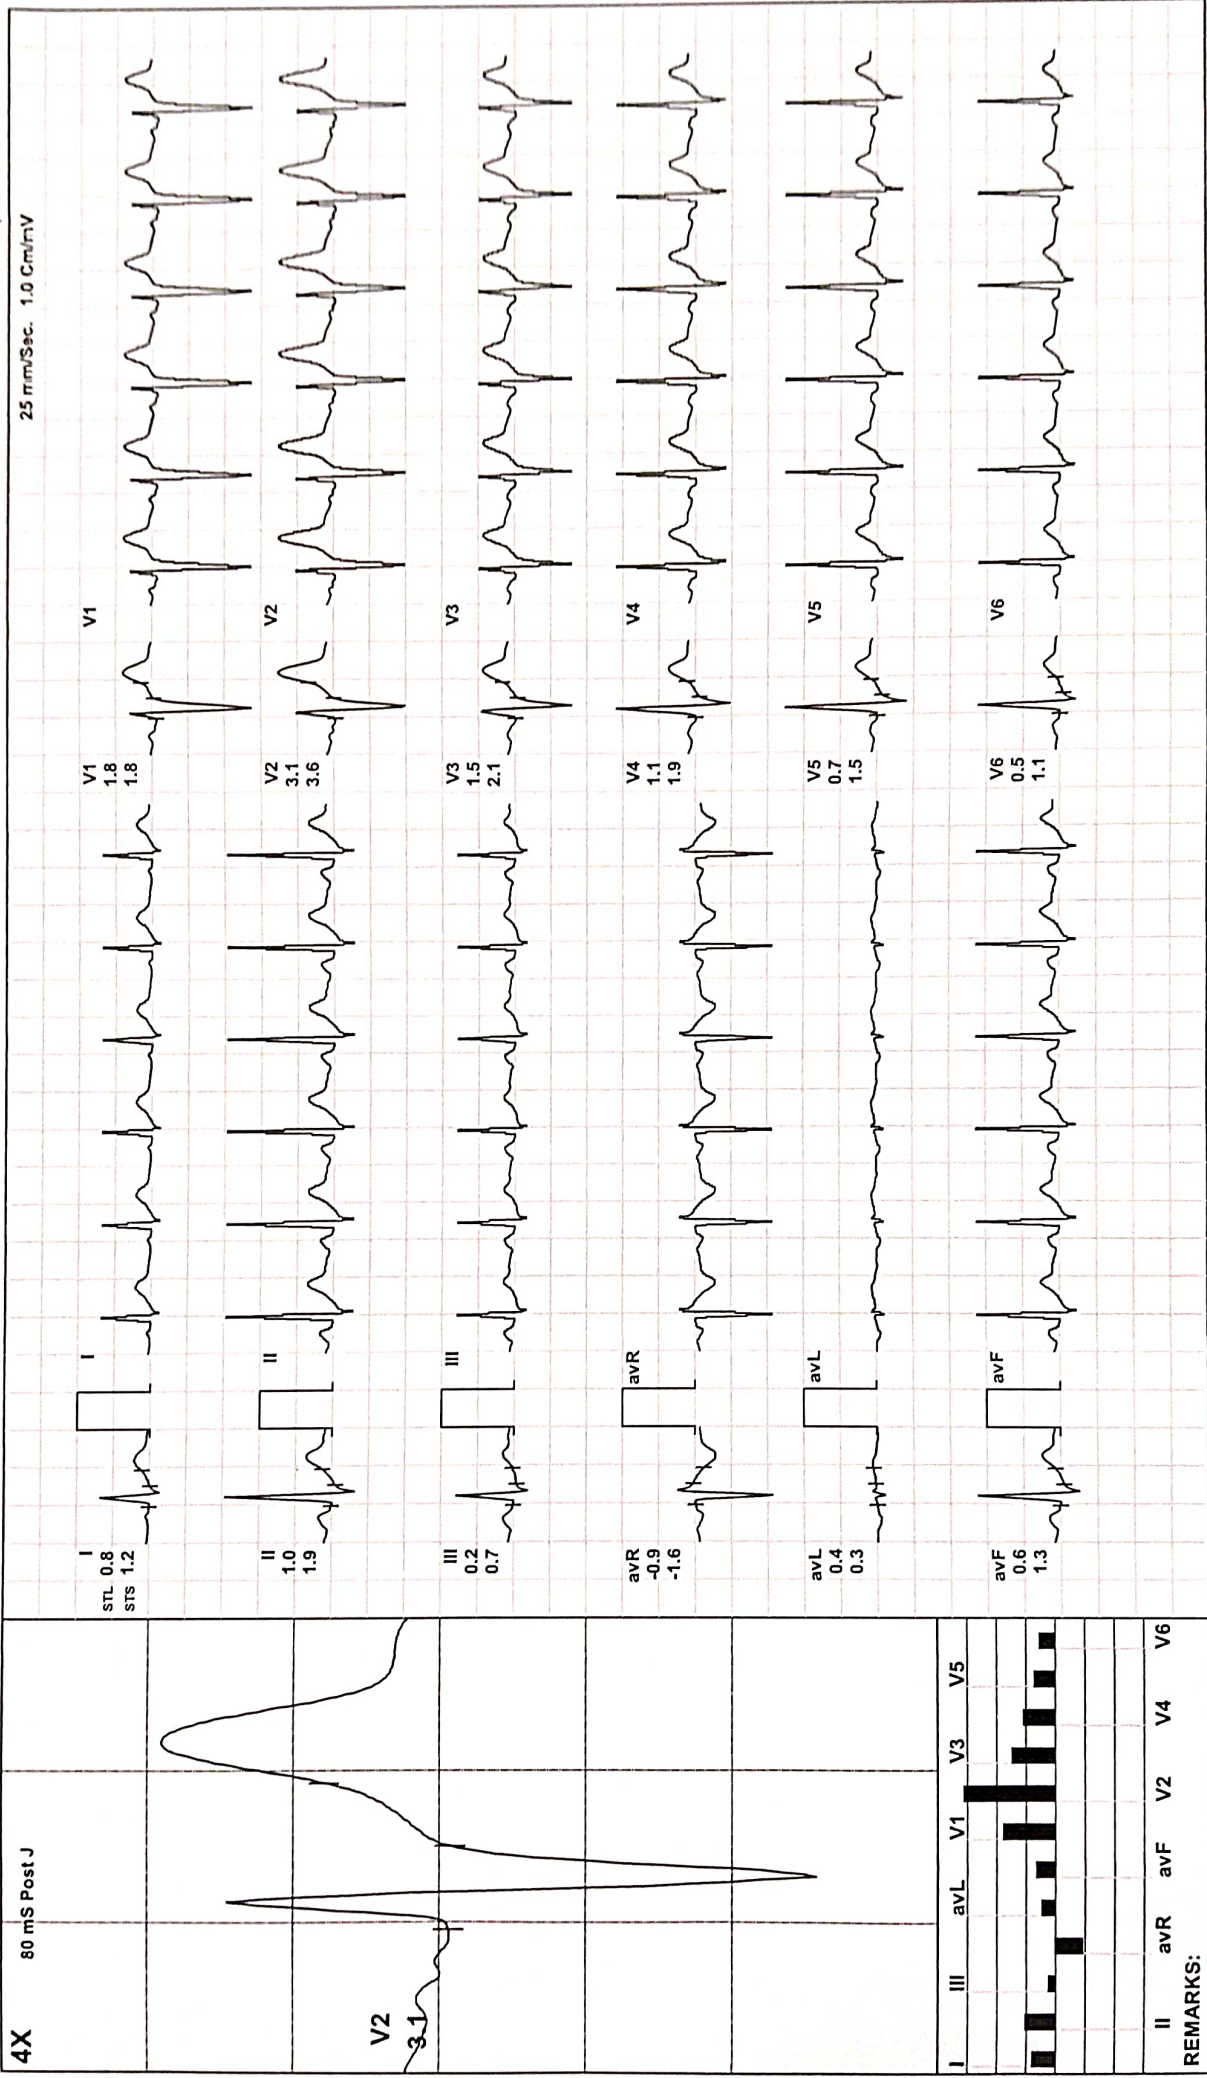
25 mm/Sec. 1.0 Cm/mV

I
STL 0.8
STS 1.2

II
1.0
1.9

III
0.2
0.7

avR
-0.9
-1.6

avL
0.4
0.3

avF
0.6
1.3

V1
1.8
1.8

V2
3.1
3.6

V3
1.5
2.1

V4
1.1
1.9

V5
0.7
1.5

V6
0.5
1.1

I
II
III
avR
avL
avF

V1
V2
V3
V4
V5
V6

4X
80 mS Post J
V2
3.1

I
II
III
avR
avL
avF
V1
V2
V3
V4
V5
V6

REMARKS: